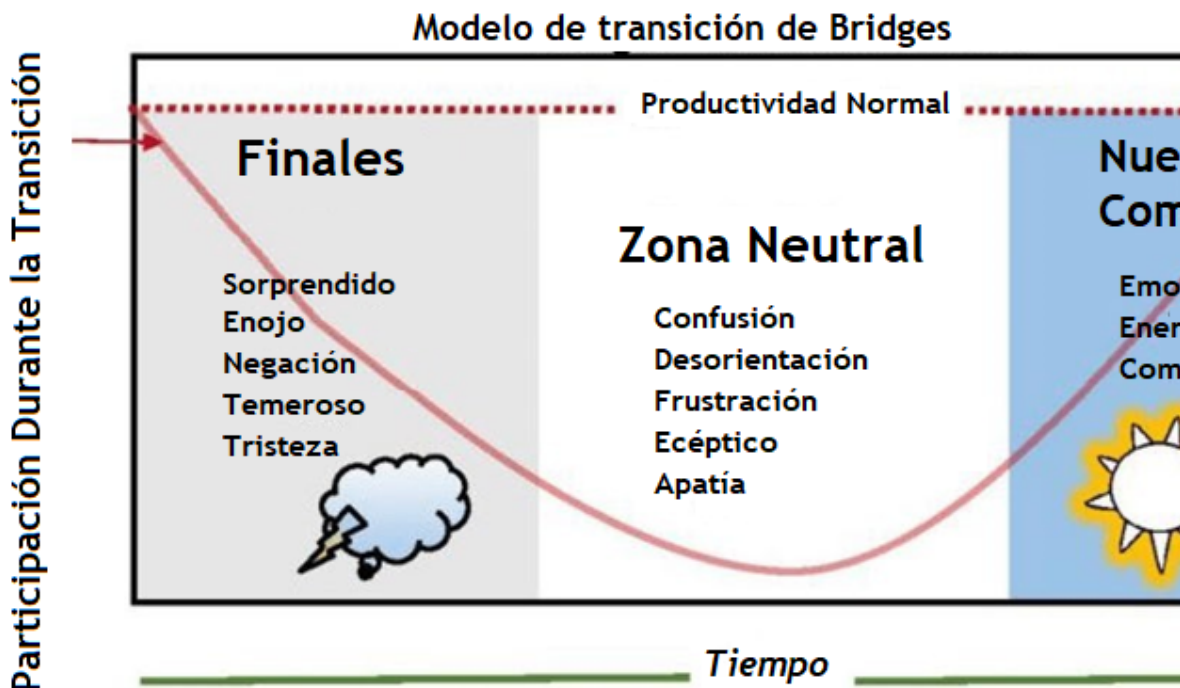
Modelo de transición de Bridges

Participación Durante la Transición

Productividad Normal

Finales

Sorprendido
Enojo
Negación
Temeroso
Tristeza

Zona Neutral

Confusión
Desorientación
Frustración
Eceptico
Apatia

Nue
Com

Emo
Ener
Com

Tiempo